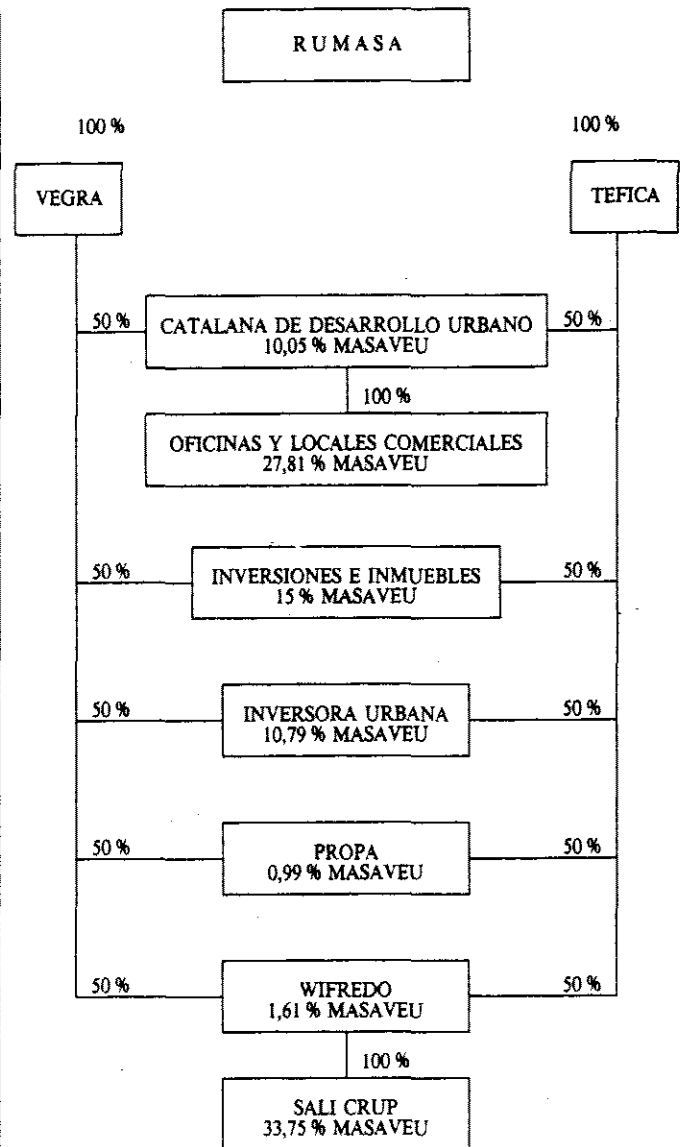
RUMASA

100 %

100 %

VEGRA

TEFICA

50 %

CATALANA DE DESARROLLO URBANO
10,05 % MASAVEU

50 %

100 %

OFICINAS Y LOCALES COMERCIALES
27,81 % MASAVEU

50 %

INVERSIONES E INMUEBLES
15 % MASAVEU

50 %

50 %

INVERSORA URBANA
10,79 % MASAVEU

50 %

50 %

PROPA
0,99 % MASAVEU

50 %

50 %

WIFREDO
1,61 % MASAVEU

50 %

100 %

SALI CRUP
33,75 % MASAVEU